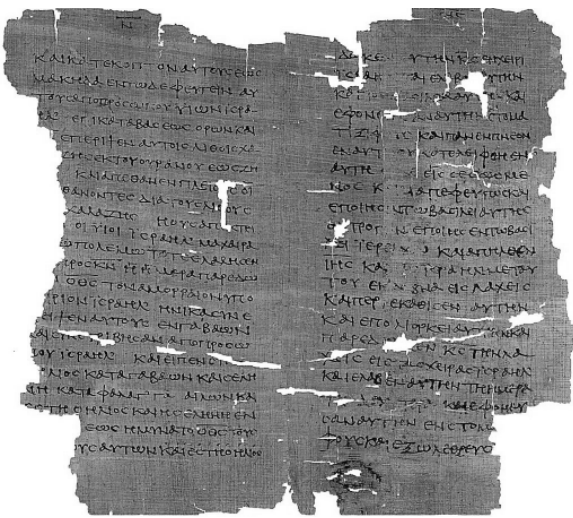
Ν

ΚΑΙΚΟΠΟΝ ΑΥΤΟΥΣ ΑΠΟ ΜΑΚΡΑΘΕΝ ΕΦΥΓΕΝ ΑΠΟ ΠΡΟΣΩΠΟΥ ΥΙΩΝ ΙΣΡΑΗΛ ΕΙΣ ΚΑΤΑΒΑΣΙΝ ΕΩΣ ΩΡΩΝ ΚΑΙ ΕΠΕΡΙΨΕΝ ΑΥΤΟΙΣ ΛΙΘΟΥΣ ΧΑΛΑΖΗΣ ΕΚ ΤΟΥ ΟΥΡΑΝΟΥ ΕΩΣ ΑΖΗΚΑ ΚΑΙ ΕΓΕΝΗΘΗΣΑΝ ΠΛΕΙΟΥΣ ΟΙ ΑΠΟΘΑΝΟΝΤΕΣ ΔΙΑ ΤΟΥΣ ΛΙΘΟΥΣ ΤΗΣ ΧΑΛΑΖΗΣ Η ΟΥΣ ΑΠΕΚΤΕΙΝΑΝ ΟΙ ΥΙΟΙ ΙΣΡΑΗΛ ΜΑΧΑΙΡΑ ΕΝ ΤΩ ΠΟΛΕΜΩ ΤΟΤΕ ΕΛΑΛΗΣΕΝ ΙΗΣΟΥΣ ΠΡΟΣ ΚΝ Η ΗΜΕΡΑ ΠΑΡΕΔΩΚΕΝ Ο ΘΣ ΤΟΝ ΑΜΟΡΡΑΙΟΝ ΥΠΟΧΕΙΡΙΟΝ ΙΣΡΑΗΛ ΗΝΙΚΑ ΣΥΝΕΤΡΙΨΕΝ ΑΥΤΟΥΣ ΕΝ ΓΑΒΑΩΝ ΚΑΙ ΣΥΝΕΤΡΙΒΗΣΑΝ ΑΠΟ ΠΡΟΣΩΠΟΥ ΙΣΡΑΗΛ ΚΑΙ ΕΙΠΕΝ Ο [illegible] ΣΤΗΤΩ ΚΑΤΑ ΓΑΒΑΩΝ ΚΑΙ Η ΣΕΛΗΝΗ ΚΑΤΑ ΦΑΡΑΓΓΑ ΑΙΛΩΝ ΚΑΙ ΕΣΤΗ Ο ΗΛΙΟΣ ΚΑΙ Η ΣΕΛΗΝΗ ΕΝ ΣΤΑΣΕΙ ΕΩΣ ΗΜΥΝΑΤΟ Ο ΘΣ ΤΟΥΣ ΕΧΘΡΟΥΣ ΑΥΤΩΝ ΚΑΙ ΕΣΤΗ Ο ΗΛΙΟΣ

ΔΕ ΚΑ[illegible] ΤΗ ΗΜΕΡΑ ΕΚΕΙΝΗ ΚΑ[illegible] ΑΝ ΕΧΘΡΩΝ ΤΗΝ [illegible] ΚΑΙ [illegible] ΕΦΟΝ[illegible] ΑΥΤΗ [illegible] ΚΑΙ ΠΑΝ ΕΜΠΝΕΟΝ ΕΝ ΑΥΤΗ ΟΥ ΚΑΤΕΛΕΙΦΘΗ ΕΝ ΑΥΤΗ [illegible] ΕΝ ΑΥΤΗ ΚΑΙ ΕΠΟΙΗΣΕΝ ΤΩ ΒΑΣΙΛΕΙ ΜΑΚΗΔΑ ΟΝ ΤΡΟΠΟΝ ΕΠΟΙΗΣΕΝ ΤΩ ΒΑΣΙΛΕΙ ΙΕΡΕΙΧΩ ΚΑΙ ΑΠΗΛΘΕΝ ΙΗΣ ΚΑΙ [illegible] ΙΣΡΑΗΛ ΜΕΤ ΑΥΤΟΥ ΕΚ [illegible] ΕΙΣ ΛΑΧΕΙΣ ΚΑΙ ΠΕΡΙΕΚΑΘΙΣΕΝ ΑΥΤΗΝ ΚΑΙ ΕΠΟΛΙΟΡΚΕΙ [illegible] ΚΑΙ ΠΑΡΕΔ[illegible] ΚΣ ΤΗΝ ΛΑΧΕΙΣ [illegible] ΧΕΙΡΑΣ ΤΟΥ ΙΣΡΑΗΛ ΚΑΙ ΕΛΑΒΕΝ ΑΥΤΗΝ ΤΗ ΗΜΕΡΑ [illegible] ΚΑΙ ΕΦΟΝΕΥΣΕΝ ΑΥΤΗΝ ΕΝ ΣΤΟΜΑΤΙ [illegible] ΤΟΥ ΚΑΙ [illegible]